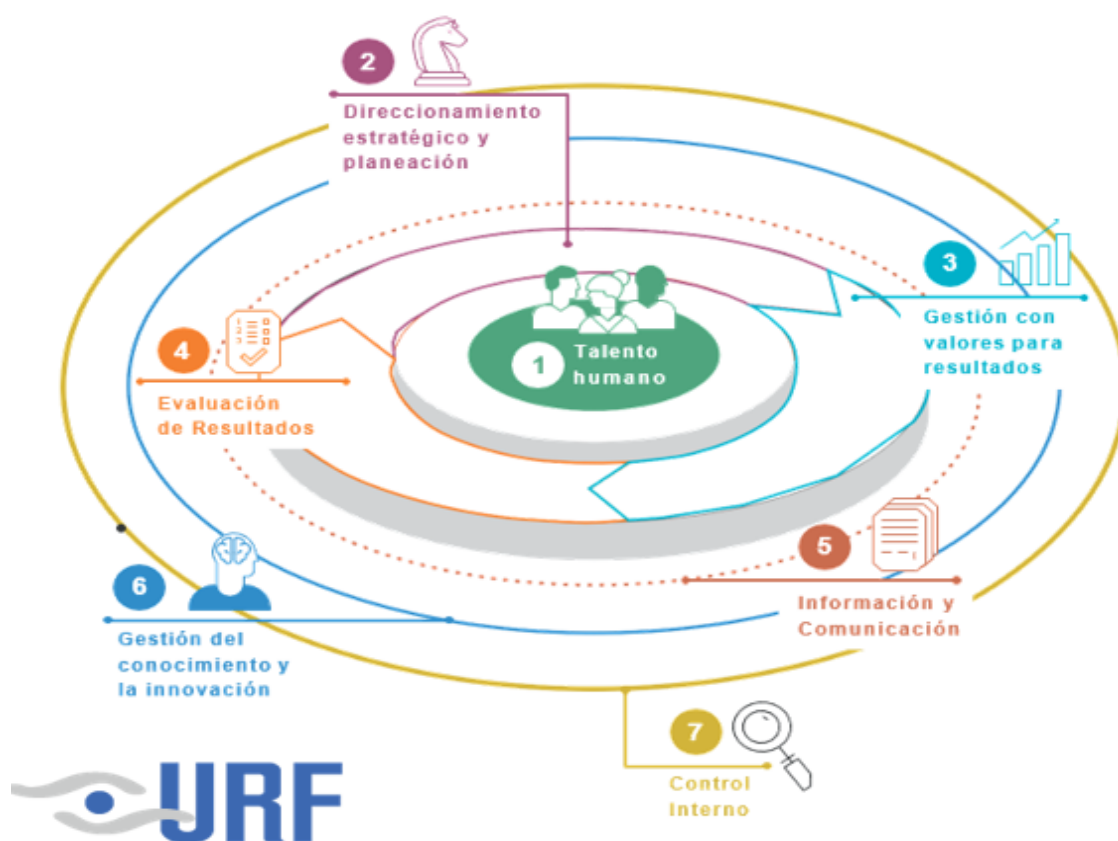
2
Direccionamiento estratégico y planeación

3
Gestión con valores para resultados

4
Evaluación de Resultados

1
Talento humano

5
Información y Comunicación

6
Gestión del conocimiento y la innovación

7
Control Interno

URF